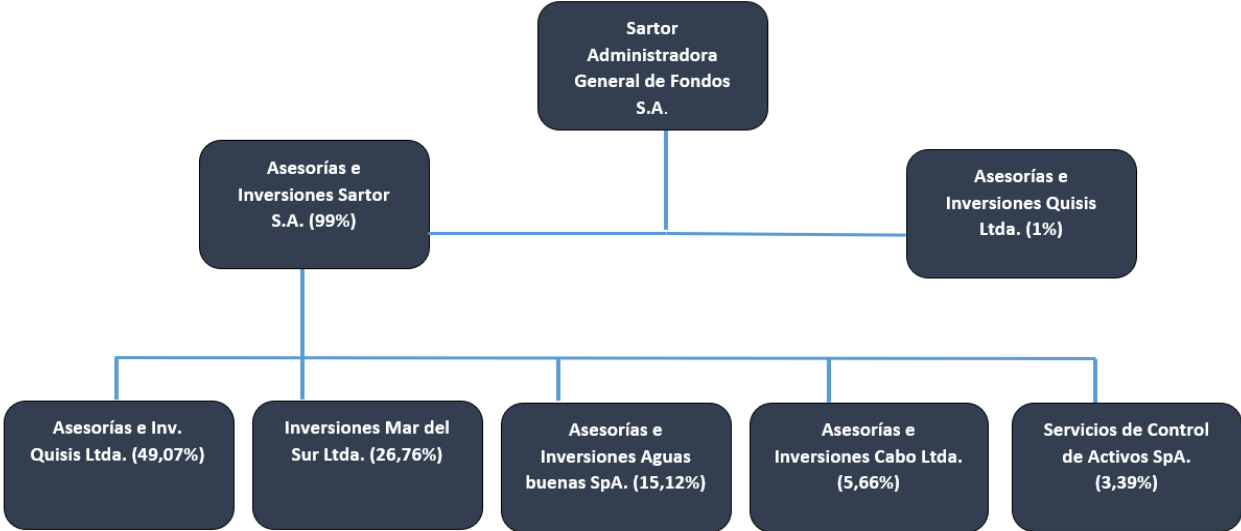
Sartor Administradora General de Fondos S.A.

Asesorías e Inversiones Sartor S.A. (99%)

Asesorías e Inversiones Quisis Ltda. (1%)

Asesorías e Inv. Quisis Ltda. (49,07%)

Inversiones Mar del Sur Ltda. (26,76%)

Asesorías e Inversiones Aguas buenas SpA. (15,12%)

Asesorías e Inversiones Cabo Ltda. (5,66%)

Servicios de Control de Activos SpA. (3,39%)